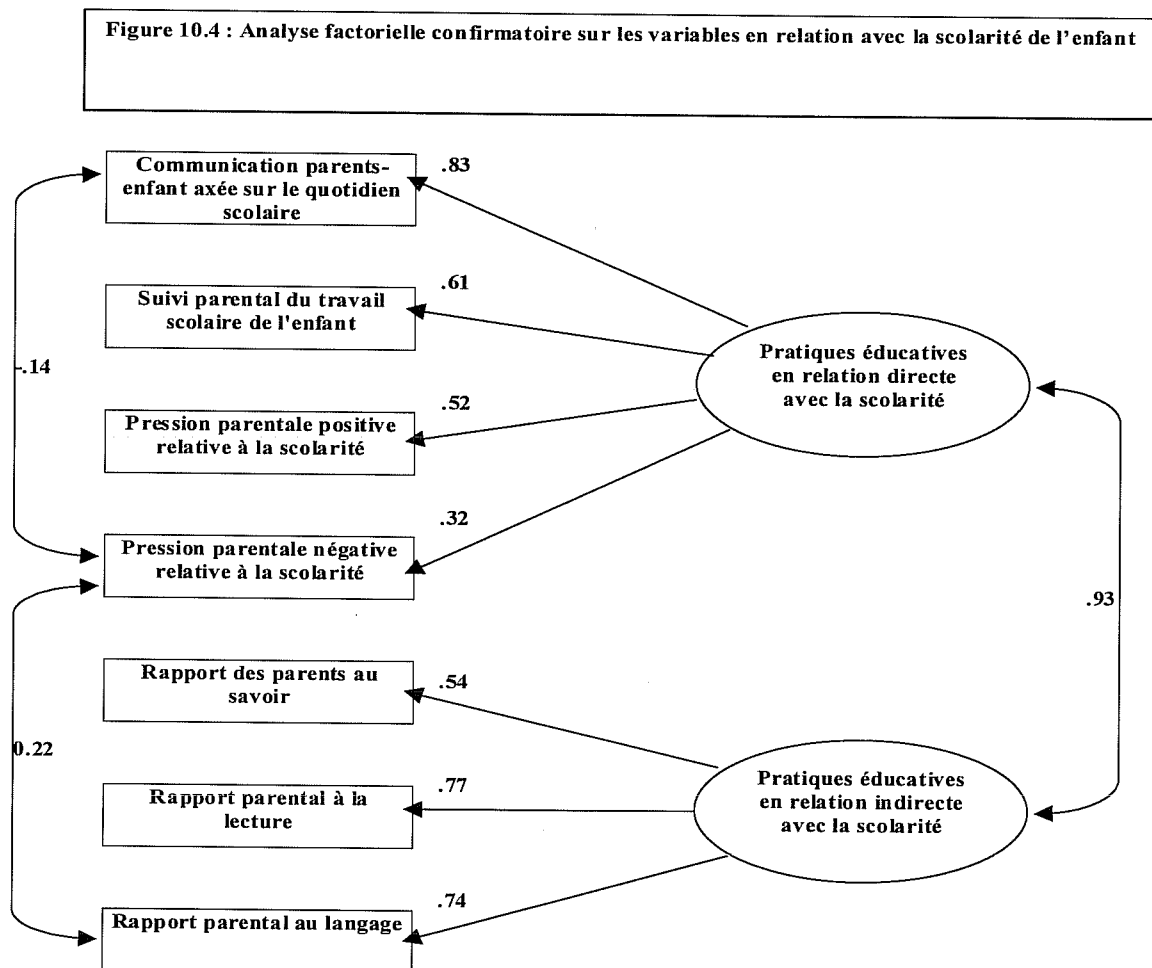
Figure 10.4 : Analyse factorielle confirmatoire sur les variables en relation avec la scolarité de l'enfant

Communication parents-enfant axée sur le quotidien scolaire

.83

Suivi parental du travail scolaire de l'enfant

.61

-.14

Pratiques éducatives en relation directe avec la scolarité

Pression parentale positive relative à la scolarité

.52

.32

Pression parentale négative relative à la scolarité

.93

Rapport des parents au savoir

.54

0.22

Pratiques éducatives en relation indirecte avec la scolarité

Rapport parental à la lecture

.77

.74

Rapport parental au langage